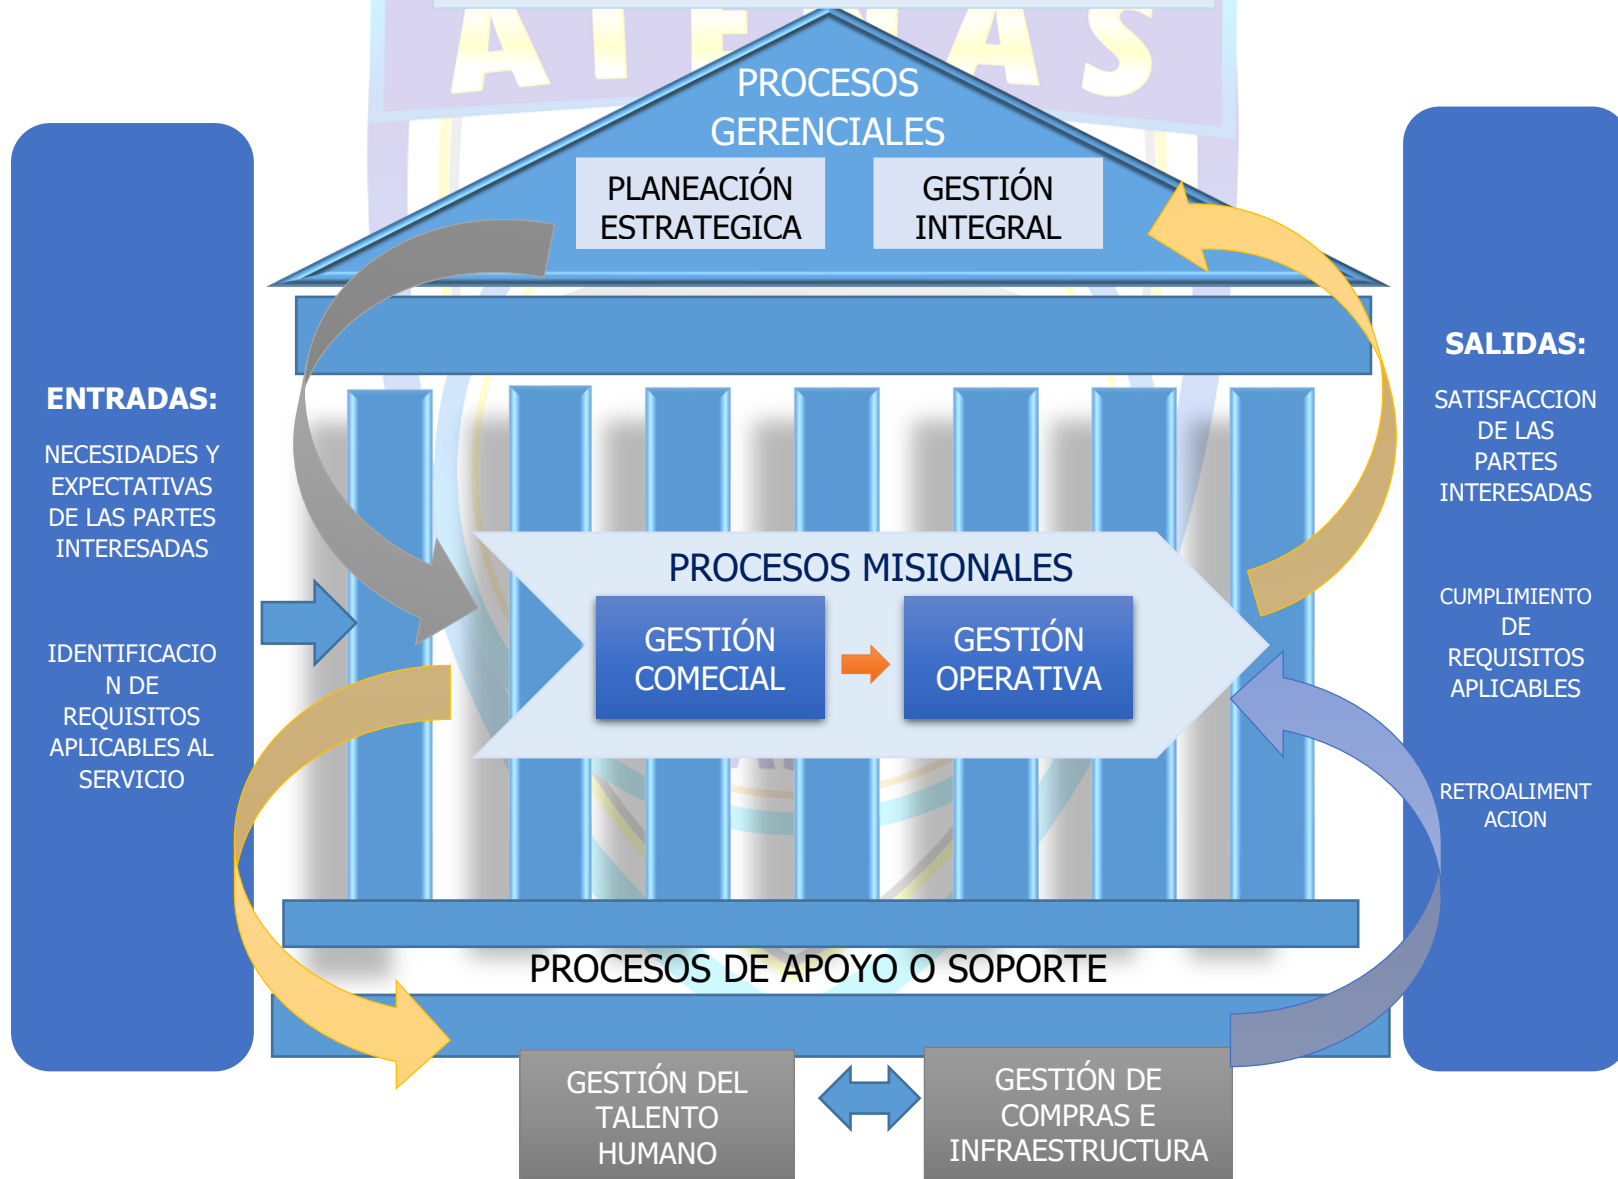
ATENAS

PROCESOS GERENCIALES

PLANEACIÓN ESTRATEGICA

GESTIÓN INTEGRAL

ENTRADAS:

NECESIDADES Y EXPECTATIVAS DE LAS PARTES INTERESADAS

IDENTIFICACIO N DE REQUISITOS APLICABLES AL SERVICIO

PROCESOS MISIONALES

GESTIÓN COMECIAL

GESTIÓN OPERATIVA

SALIDAS:

SATISFACCION DE LAS PARTES INTERESADAS

CUMPLIMIENTO DE REQUISITOS APLICABLES

RETROALIMENT ACION

PROCESOS DE APOYO O SOPORTE

GESTIÓN DEL TALENTO HUMANO

GESTIÓN DE COMPRAS E INFRAESTRUCTURA